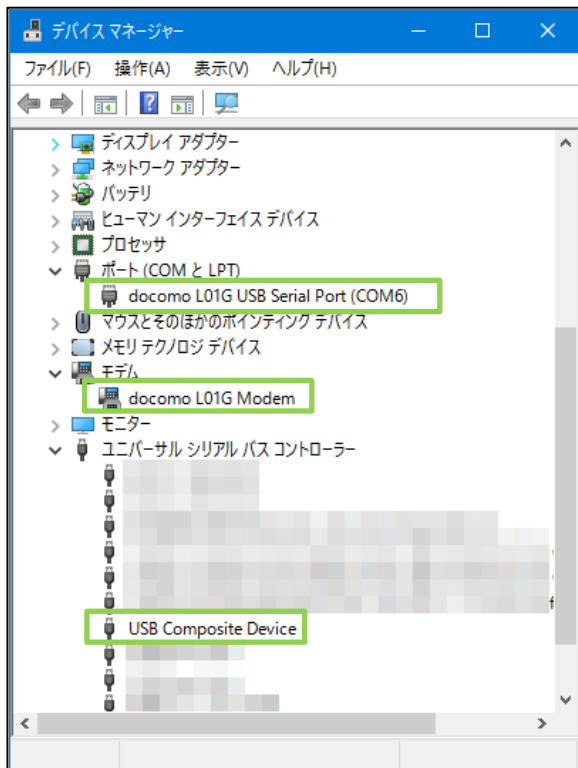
デバイス マネージャー

ファイル(F) 操作(A) 表示(V) ヘルプ(H)

ディスプレイ アダプター
ネットワーク アダプター
バッテリ
ヒューマン インターフェイス デバイス
プロセッサ
ポート (COM と LPT)
docomo L01G USB Serial Port (COM6)
マウスとそのほかのポインティング デバイス
メモリ テクノロジ デバイス
モデム
docomo L01G Modem
モニター
ユニバーサル シリアル バス コントローラー
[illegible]
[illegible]
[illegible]
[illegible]
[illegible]
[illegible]
USB Composite Device
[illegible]
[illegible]
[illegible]